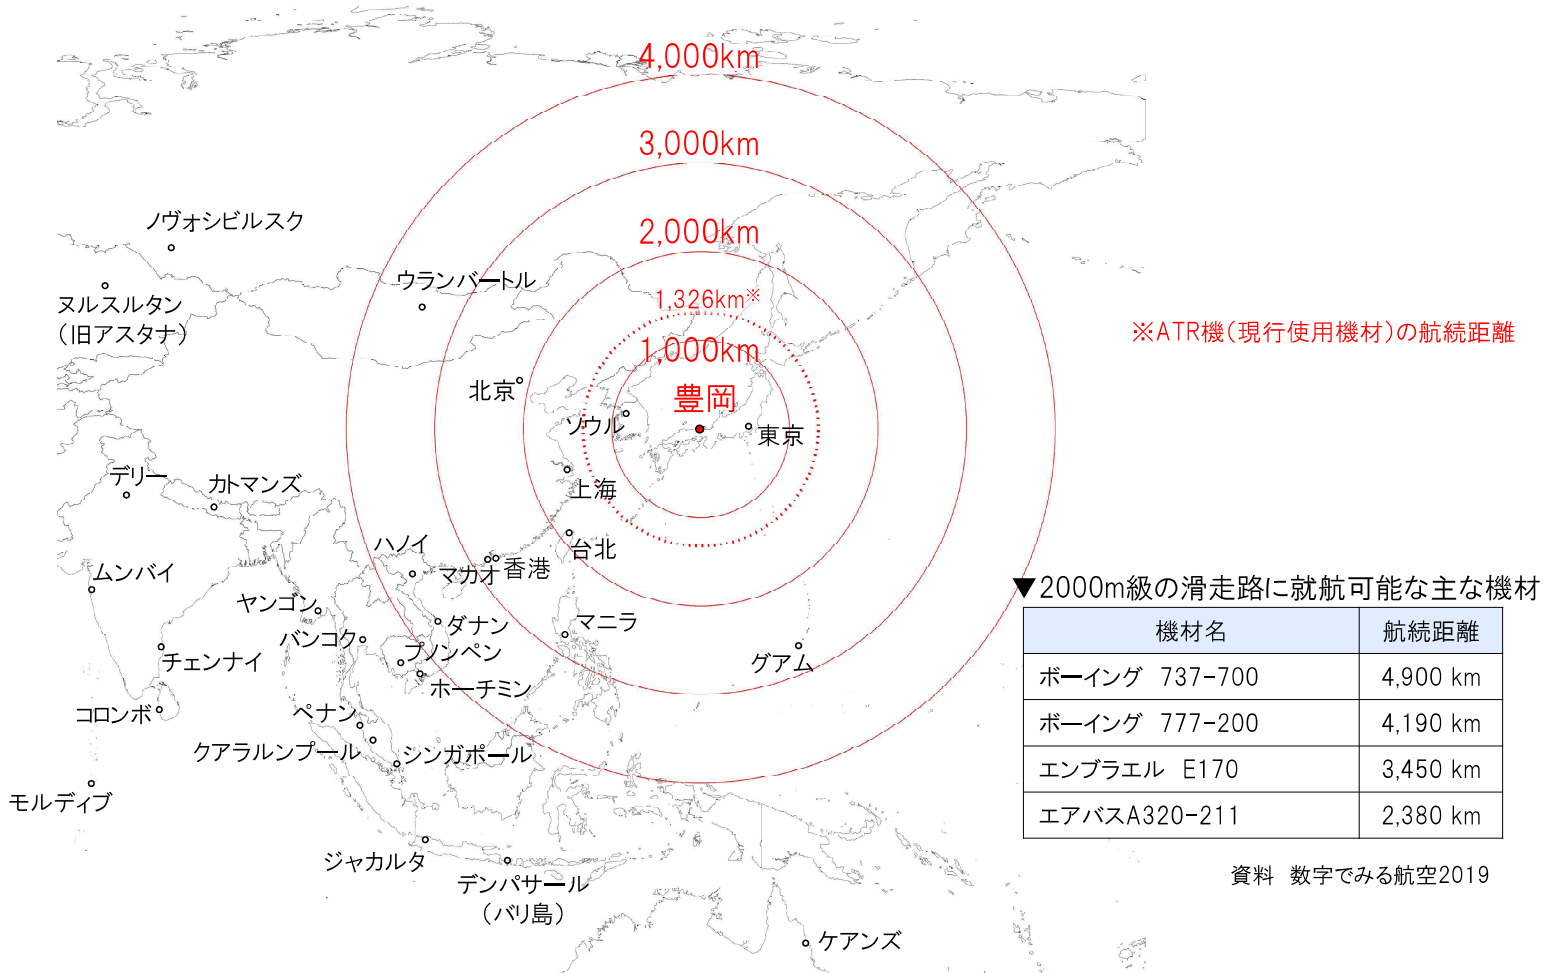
4,000km

3,000km

2,000km

1,326km※

1,000km

豊岡

ノヴォシビルスク

ヌルスルタン
（旧アスタナ）

ウランバートル

北京

ソウル

東京

上海

デリー

カトマンズ

台北

ハノイ

マカオ

香港

ムンバイ

ヤンゴン

ダナン

マニラ

バンコク

プノンペン

グアム

チェンナイ

ホーチミン

コロンボ

ペナン

クアラルンプール

シンガポール

モルディブ

ジャカルタ

デンパサール
（バリ島）

ケアンズ

※ATR機（現行使用機材）の航続距離

▼2000m級の滑走路に就航可能な主な機材

| 機材名 | 航続距離 |
|---|---|
| ボーイング　737-700 | 4,900 km |
| ボーイング　777-200 | 4,190 km |
| エンブラエル　E170 | 3,450 km |
| エアバスA320-211 | 2,380 km |

資料　数字でみる航空2019